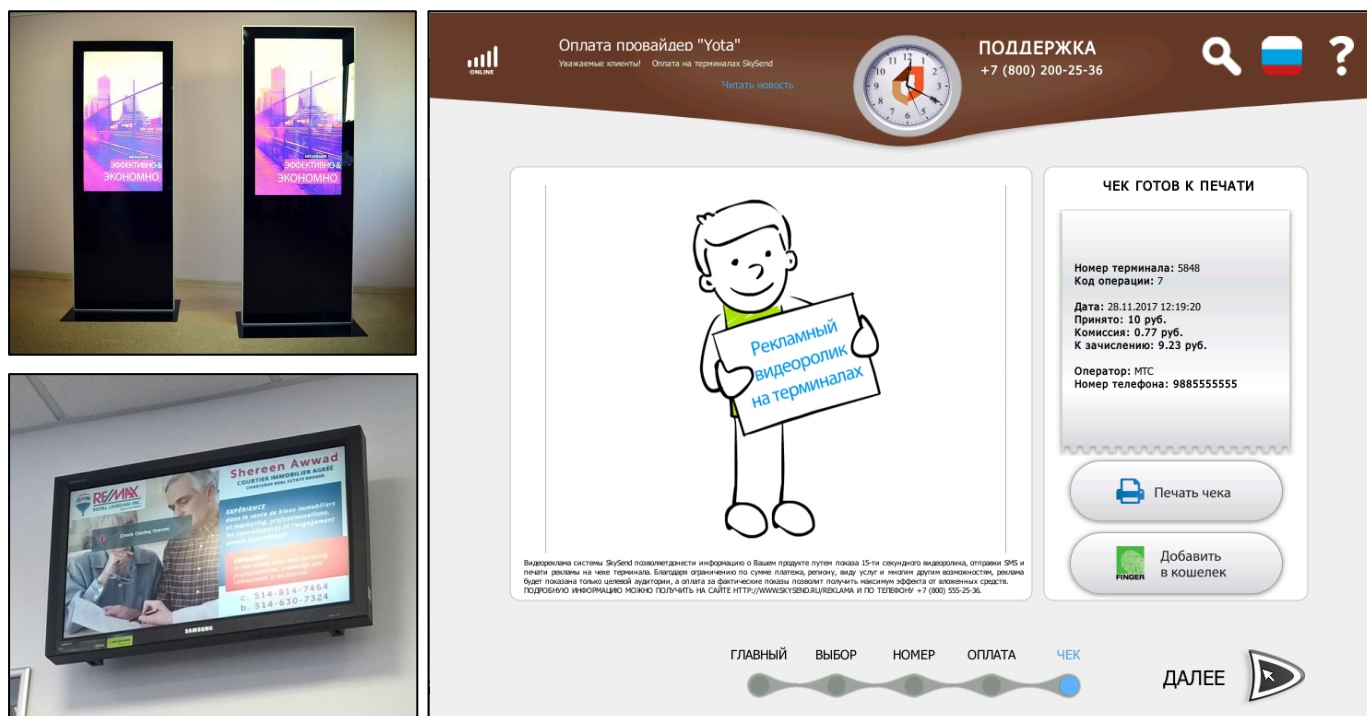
MEDIABAR
ЭФФЕКТИВНО &
ЭКОНОМНО

MEDIABAR
ЭФФЕКТИВНО &
ЭКОНОМНО

RE/MAX
Shereen Awwad
COURTIER IMMOBILIER AGRÉÉ
c. 514-814-7464
b. 514-630-7324
SAMSUNG

ONLINE
Оплата провайдер "Yota"
Уважаемые клиенты! Оплата на терминалах SkySend
Читать новость
ПОДДЕРЖКА
+7 (800) 200-25-36

Рекламный видеоролик на терминалах

Видеореклама системы SkySend позволяетдонести информацию о Вашем продукте путем показа 15-ти секундного видеоролика, отправки SMS и печати рекламы на чеке терминала. Благодаря ограничению по сумме платежа, региону, виду услуг и многим другим возможностям, реклама будет показана только целевой аудитории, а оплата за фактические показы позволит получить максимум эффекта от вложенных средств.
ПОДРОБНУЮ ИНФОРМАЦИЮ МОЖНО ПОЛУЧИТЬ НА САЙТЕ HTTP://WWW.SKYSEND.RU/REKLAMA И ПО ТЕЛЕФОНУ +7 (800) 555-25-36.

ЧЕК ГОТОВ К ПЕЧАТИ
Номер терминала: 5848
Код операции: 7
Дата: 28.11.2017 12:19:20
Принято: 10 руб.
Комиссия: 0.77 руб.
К зачислению: 9.23 руб.
Оператор: МТС
Номер телефона: 9885555555

Печать чека
FINGER
Добавить в кошелек

ГЛАВНЫЙ
ВЫБОР
НОМЕР
ОПЛАТА
ЧЕК
ДАЛЕЕ